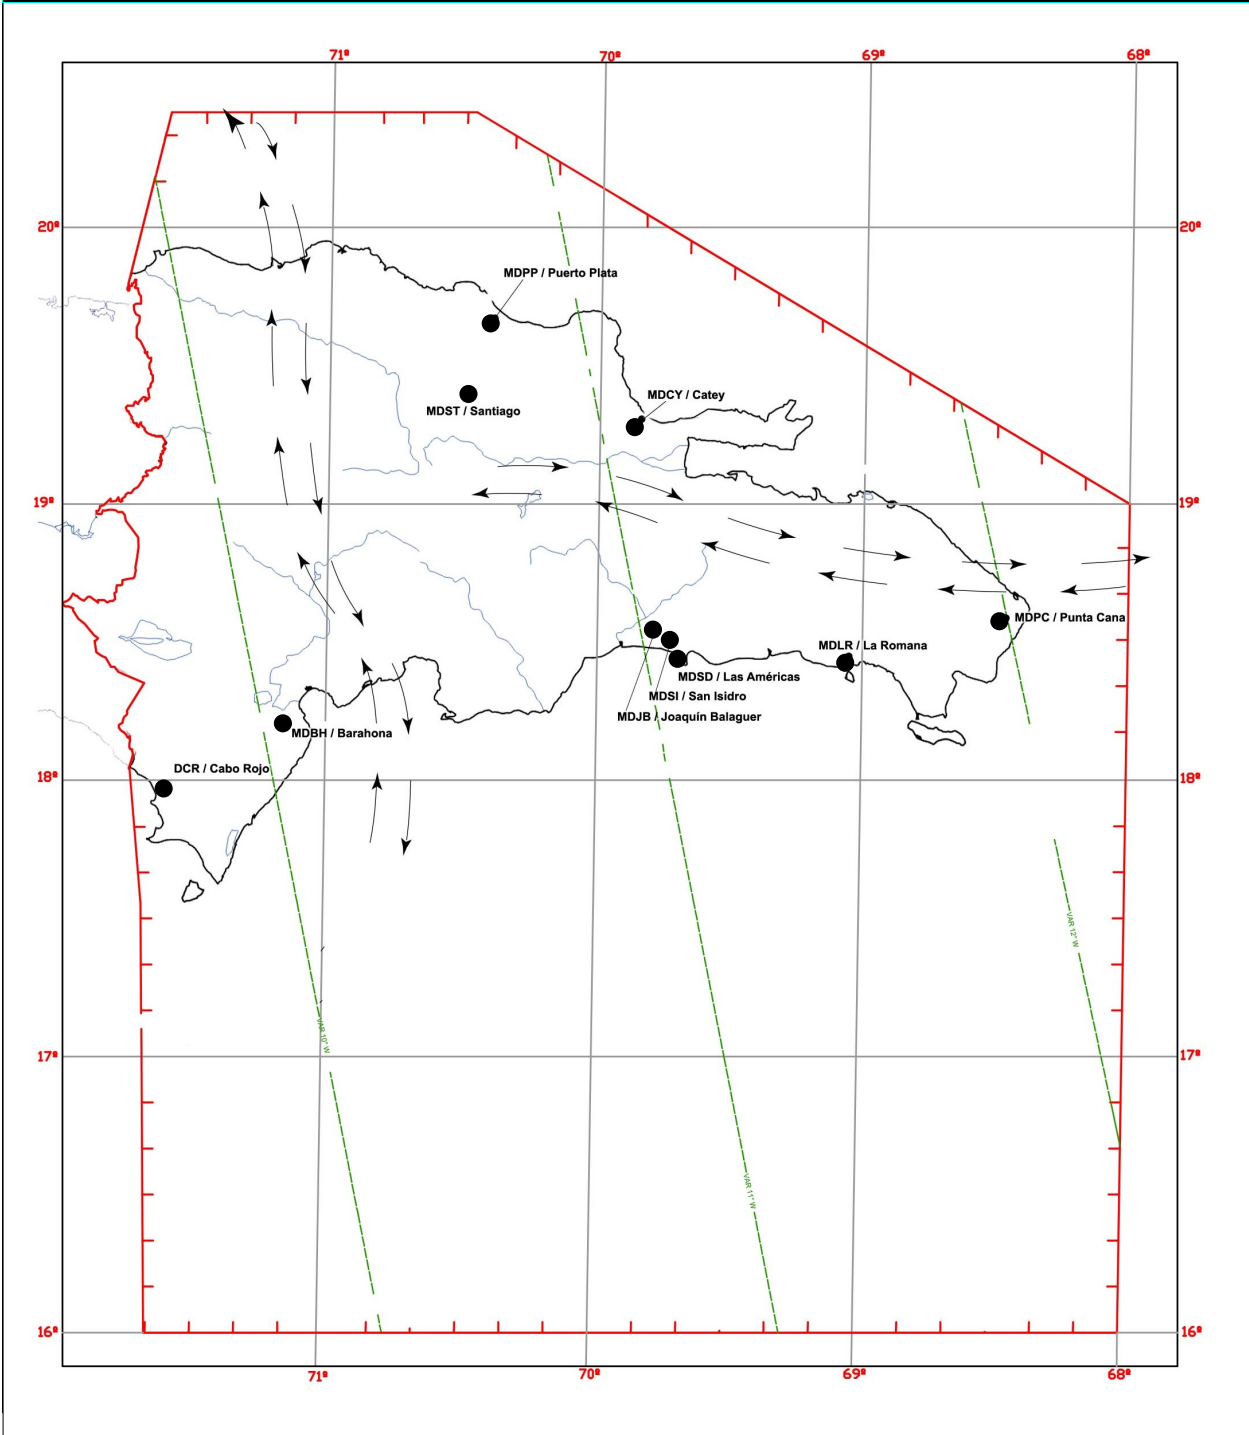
71º 70º 69º 68º

20º 20º

MDPP / Puerto Plata

MDST / Santiago

MDCY / Catey

19º 19º

MDPC / Punta Cana

MDLR / La Romana

MDSD / Las Américas

MDSI / San Isidro

MDJB / Joaquín Balaguer

MDBH / Barahona

DCR / Cabo Rojo

18º 18º

VAR 12° W

17º 17º

VAR 10° W

VAR 11° W

16º 16º

71º 70º 69º 68º